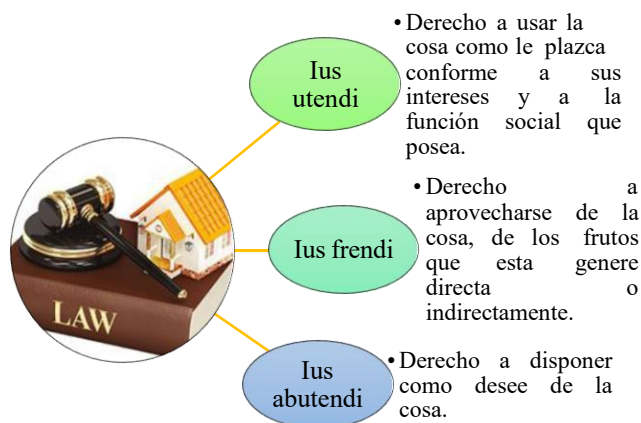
LAW

Ius utendi

• Derecho a usar la cosa como le plazca conforme a sus intereses y a la función social que posea.

Ius frendi

• Derecho a aprovecharse de la cosa, de los frutos que esta genere directa o indirectamente.

Ius abutendi

• Derecho a disponer como desee de la cosa.